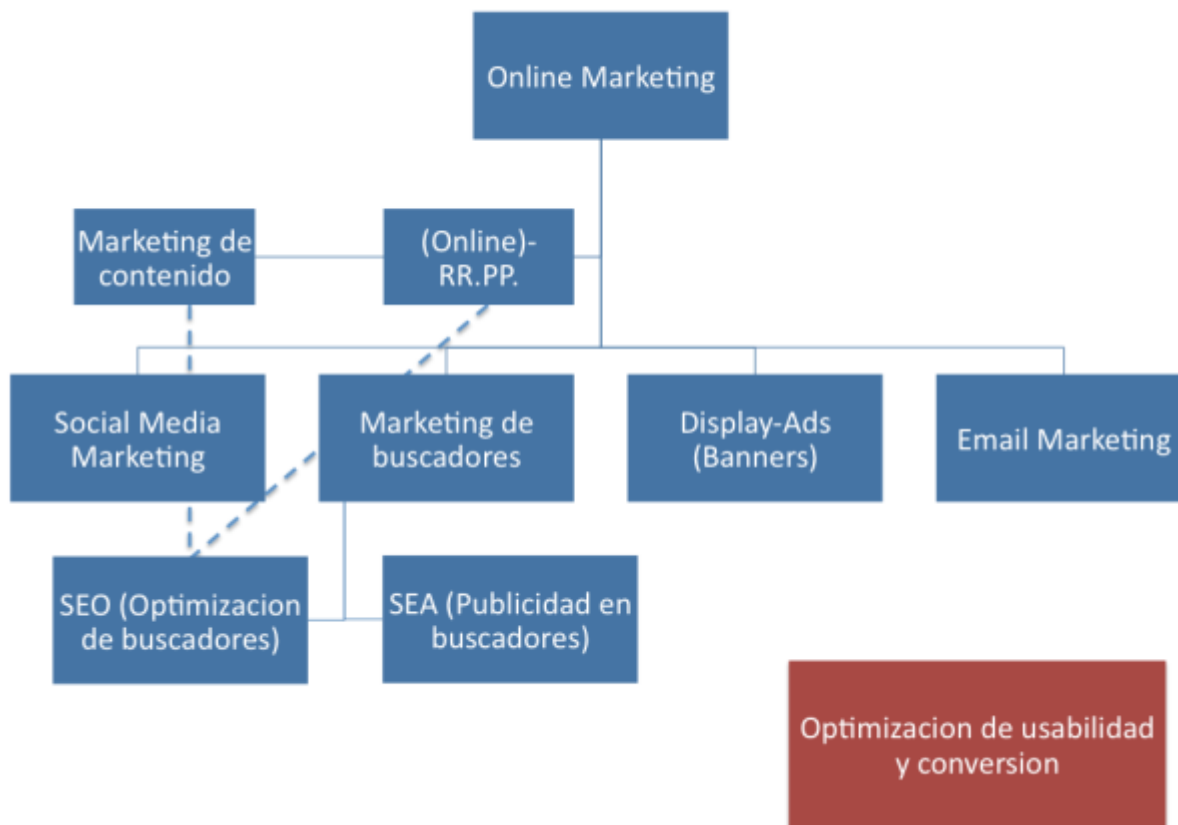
Online Marketing

Marketing de contenido

(Online)-RR.PP.

Social Media Marketing

Marketing de buscadores

Display-Ads (Banners)

Email Marketing

SEO (Optimizacion de buscadores)

SEA (Publicidad en buscadores)

Optimizacion de usabilidad y conversion